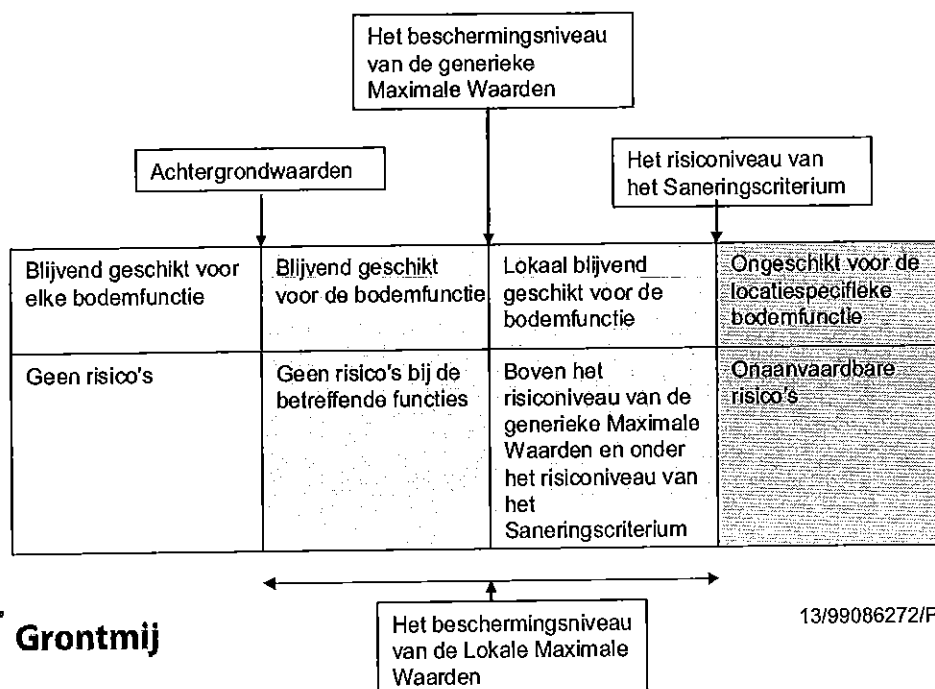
Het beschermingsniveau van de generieke Maximale Waarden

Achtergrondwaarden

Het risiconiveau van het Saneringscriterium

| Blijvend geschikt voor elke bodemfunctie | Blijvend geschikt voor de bodemfunctie | Lokaal blijvend geschikt voor de bodemfunctie | Ongeschikt voor de locatiespecifieke bodemfunctie |
|---|---|---|---|
| Geen risico's | Geen risico's bij de betreffende functies | Boven het risiconiveau van de generieke Maximale Waarden en onder het risiconiveau van het Saneringscriterium | Onaanvaardbare risico's |

Grontmij

Het beschermingsniveau van de Lokale Maximale Waarden

13/99086272/F